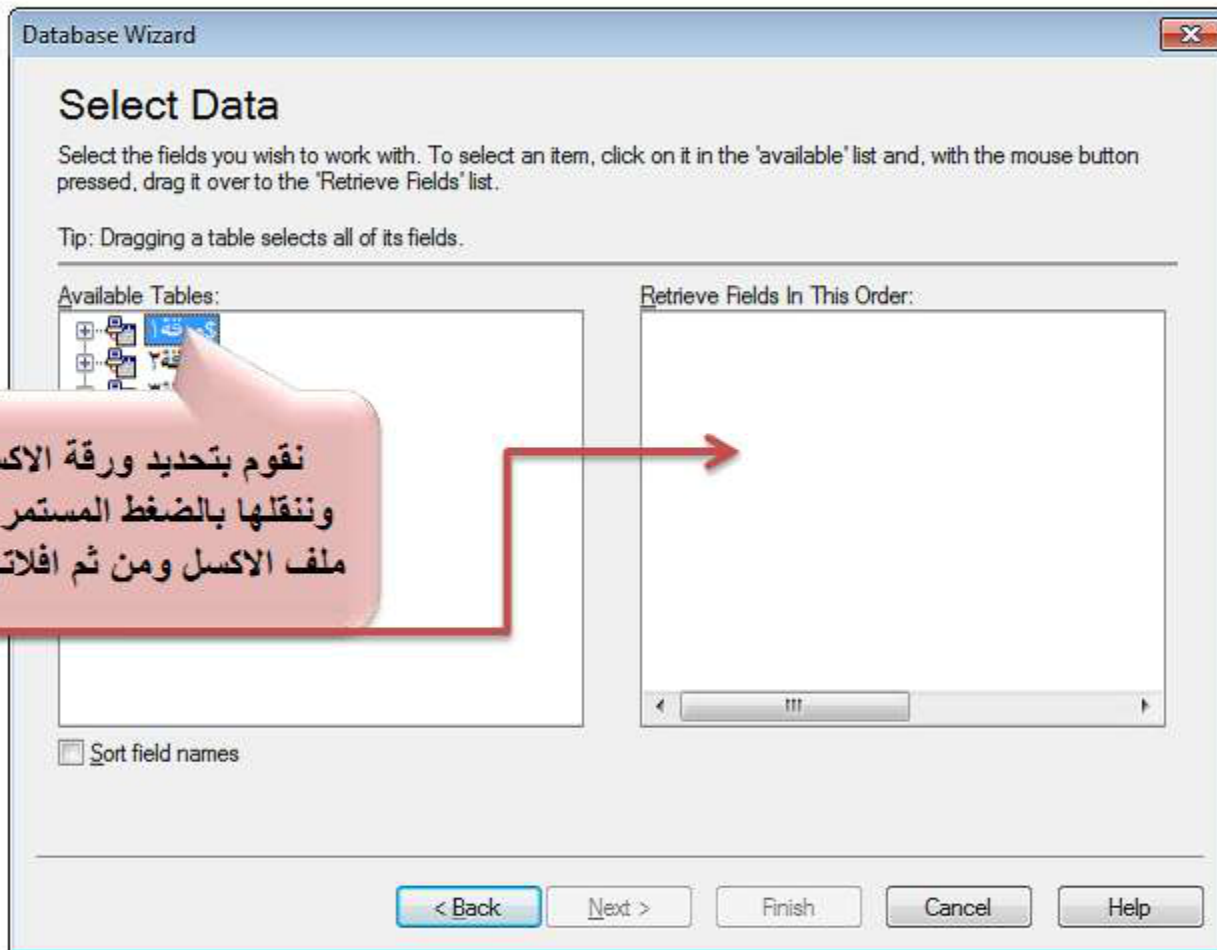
Database Wizard

Select Data

Select the fields you wish to work with. To select an item, click on it in the 'available' list and, with the mouse button pressed, drag it over to the "Retrieve Fields" list.

Tip: Dragging a table selects all of its fields.

Available Tables:

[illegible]ورقة١$
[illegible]ورقة٢
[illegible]

Retrieve Fields In This Order:

نقوم بتحديد ورقة الاك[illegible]
وننقلها بالضغط المستمر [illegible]
ملف الاكسل ومن ثم افلات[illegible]

Sort field names

< Back
Next >
Finish
Cancel
Help